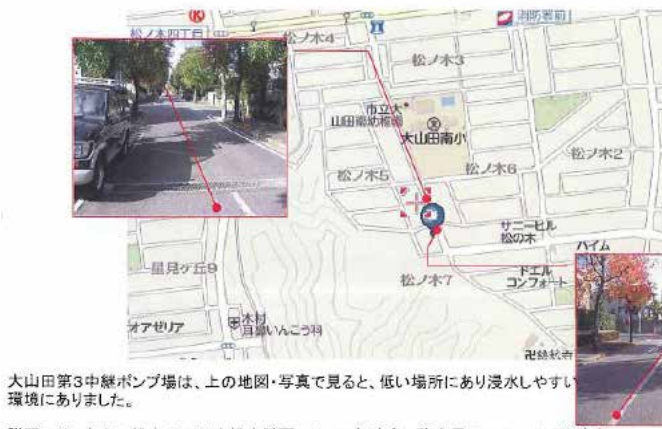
松ノ木四丁目
松ノ木4
消防署前
松ノ木3
市立大山田南幼稚園
大山田南小
松ノ木5
松ノ木6
松ノ木2
サニーヒル松の木
ハイム
星見ヶ丘9
松ノ木7
ドエルコンフォート
オアゼリア
木村目薬いんこう科

大山田第3中継ポンプ場は、上の地図・写真で見ると、低い場所にあり浸水しやすい環境にありました。

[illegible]